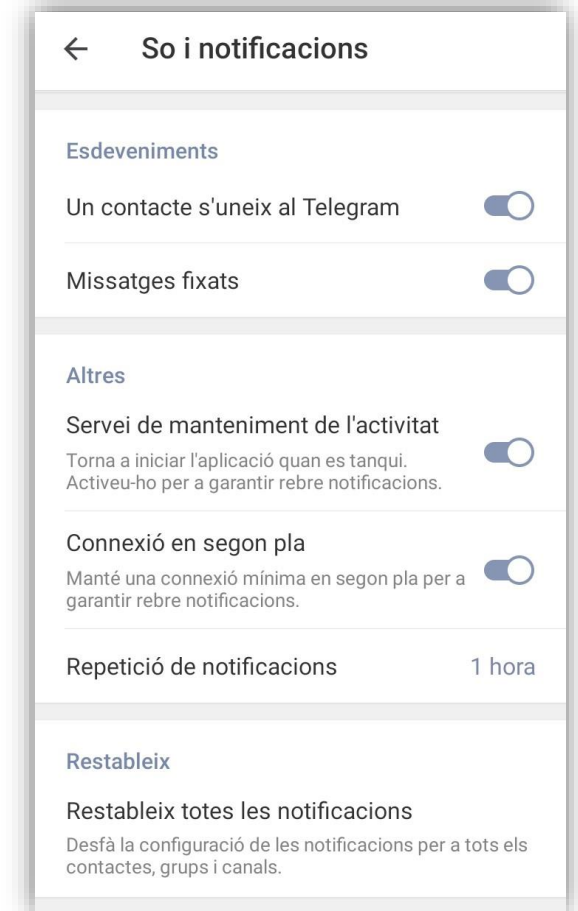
←

So i notificacions

Esdeveniments

Un contacte s'uneix al Telegram

Missatges fixats

Altres

Servei de manteniment de l'activitat

Torna a iniciar l'aplicació quan es tanqui. Activeu-ho per a garantir rebre notificacions.

Connexió en segon pla

Manté una connexió mínima en segon pla per a garantir rebre notificacions.

Repetició de notificacions

1 hora

Restableix

Restableix totes les notificacions

Desfà la configuració de les notificacions per a tots els contactes, grups i canals.